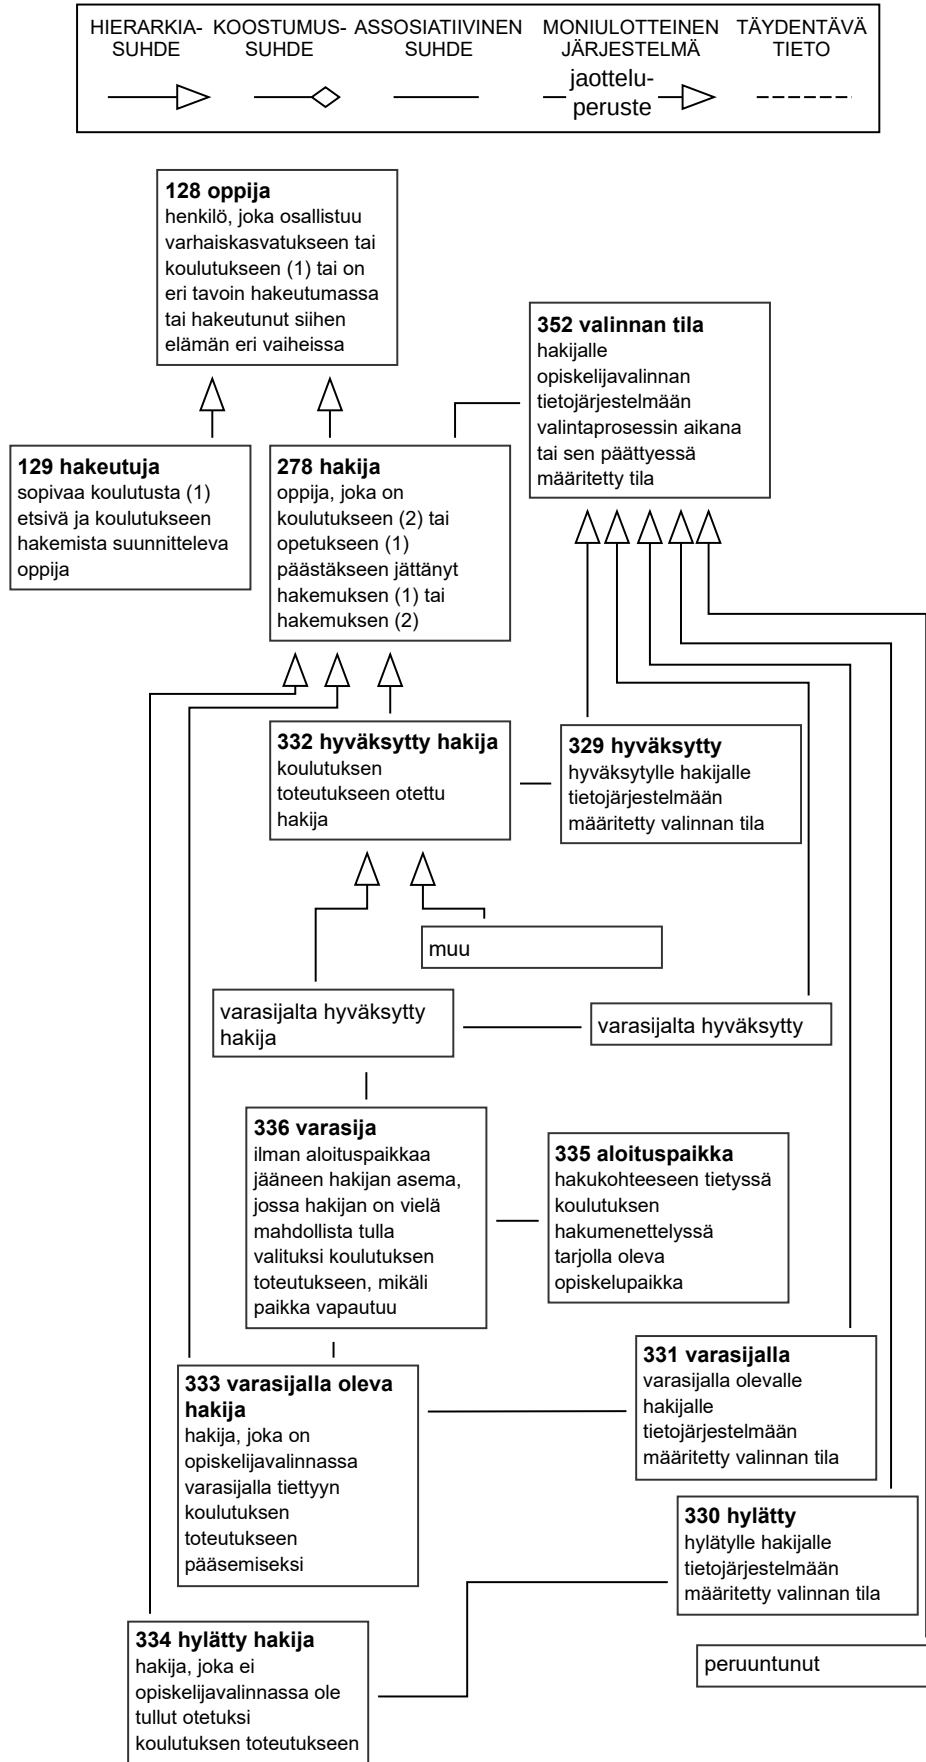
HIERARKIA-SUHDE KOOSTUMUS-SUHDE ASSOSIATIIVINEN SUHDE MONIULOTTEINEN JÄRJESTELMÄ TÄYDENTÄVÄ TIETO

jaotteluperuste

**128 oppija**
henkilö, joka osallistuu varhaiskasvatukseen tai koulutukseen (1) tai on eri tavoin hakeutumassa tai hakeutunut siihen elämän eri vaiheissa

**352 valinnan tila**
hakijalle opiskelijavalinnan tietojärjestelmään valintaprosessin aikana tai sen päättyessä määritetty tila

**129 hakeutuja**
sopivaa koulutusta (1) etsivä ja koulutukseen hakemista suunnitteleva oppija

**278 hakija**
oppija, joka on koulutukseen (2) tai opetukseen (1) päästäkseen jättänyt hakemuksen (1) tai hakemuksen (2)

**332 hyväksytty hakija**
koulutuksen toteutukseen otettu hakija

**329 hyväksytty**
hyväksytylle hakijalle tietojärjestelmään määritetty valinnan tila

muu

varasijalta hyväksytty hakija

varasijalta hyväksytty

**336 varasija**
ilman aloituspaikkaa jääneen hakijan asema, jossa hakijan on vielä mahdollista tulla valituksi koulutuksen toteutukseen, mikäli paikka vapautuu

**335 aloituspaikka**
hakukohteeseen tietyssä koulutuksen hakumenettelyssä tarjolla oleva opiskelupaikka

**331 varasijalla**
varasijalla olevalle hakijalle tietojärjestelmään määritetty valinnan tila

**333 varasijalla oleva hakija**
hakija, joka on opiskelijavalinnassa varasijalla tiettyyn koulutuksen toteutukseen pääsemiseksi

**330 hylätty**
hylätylle hakijalle tietojärjestelmään määritetty valinnan tila

**334 hylätty hakija**
hakija, joka ei opiskelijavalinnassa ole tullut otetuksi koulutuksen toteutukseen

peruuntunut